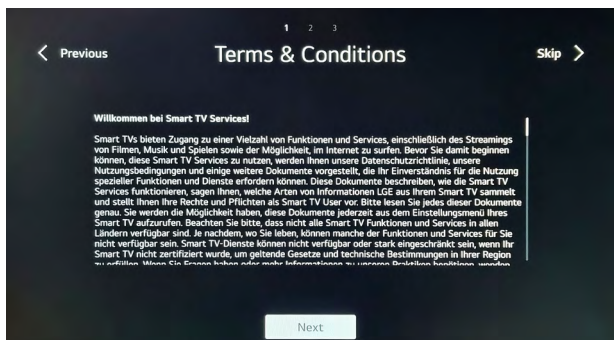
1 2 3

Previous

Terms & Conditions

Skip

Willkommen bei Smart TV Services!

Smart TVs bieten Zugang zu einer Vielzahl von Funktionen und Services, einschließlich des Streamings von Filmen, Musik und Spielen sowie der Möglichkeit, im Internet zu surfen. Bevor Sie damit beginnen können, diese Smart TV Services zu nutzen, werden Ihnen unsere Datenschutzrichtlinie, unsere Nutzungsbedingungen und einige weitere Dokumente vorgestellt, die Ihr Einverständnis für die Nutzung spezieller Funktionen und Dienste erfordern können. Diese Dokumente beschreiben, wie die Smart TV Services funktionieren, sagen Ihnen, welche Arten von Informationen LGE aus Ihrem Smart TV sammelt und stellt Ihnen Ihre Rechte und Pflichten als Smart TV User vor. Bitte lesen Sie jedes dieser Dokumente genau. Sie werden die Möglichkeit haben, diese Dokumente jederzeit aus dem Einstellungsmenü Ihres Smart TV aufzurufen. Beachten Sie bitte, dass nicht alle Smart TV Funktionen und Services in allen Ländern verfügbar sind. Je nachdem, wo Sie leben, können manche der Funktionen und Services für Sie nicht verfügbar sein. Smart TV-Dienste können nicht verfügbar oder stark eingeschränkt sein, wenn Ihr Smart TV nicht zertifiziert wurde, um geltende Gesetze und technische Bestimmungen in Ihrer Region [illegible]

Next